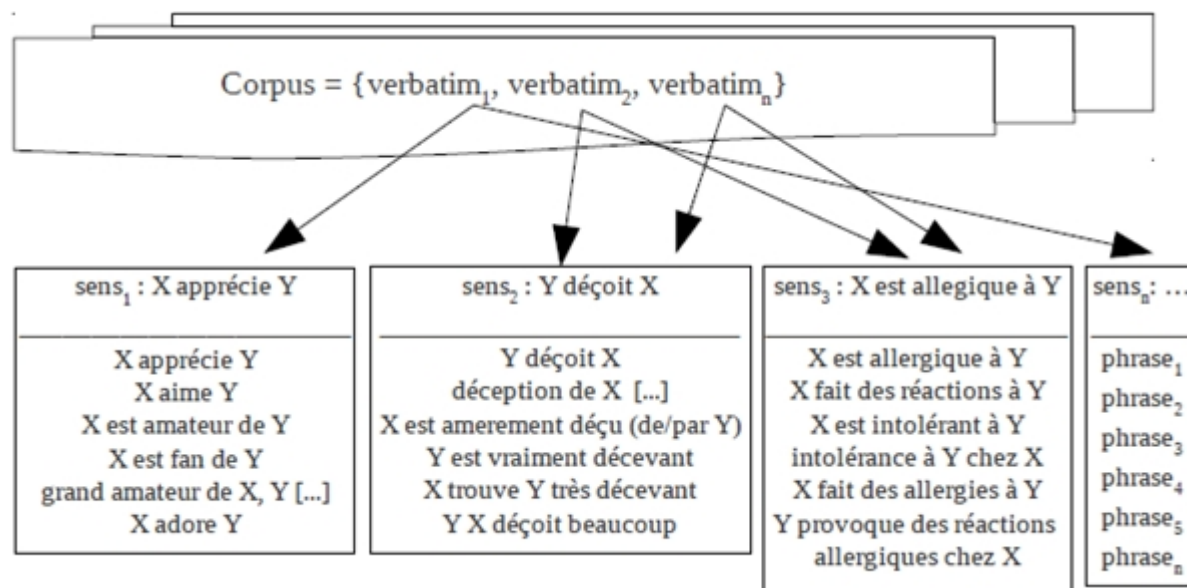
Corpus = {verbatim$_1$, verbatim$_2$, verbatim$_n$}

sens$_1$ : X apprécie Y

X apprécie Y
X aime Y
X est amateur de Y
X est fan de Y
grand amateur de X, Y [...]
X adore Y

sens$_2$ : Y déçoit X

Y déçoit X
déception de X [...]
X est amerement déçu (de/par Y)
Y est vraiment décevant
X trouve Y très décevant
Y X déçoit beaucoup

sens$_3$ : X est allegique à Y

X est allergique à Y
X fait des réactions à Y
X est intolérant à Y
intolérance à Y chez X
X fait des allergies à Y
Y provoque des réactions allergiques chez X

sens$_n$: ...

phrase$_1$
phrase$_2$
phrase$_3$
phrase$_4$
phrase$_5$
phrase$_n$